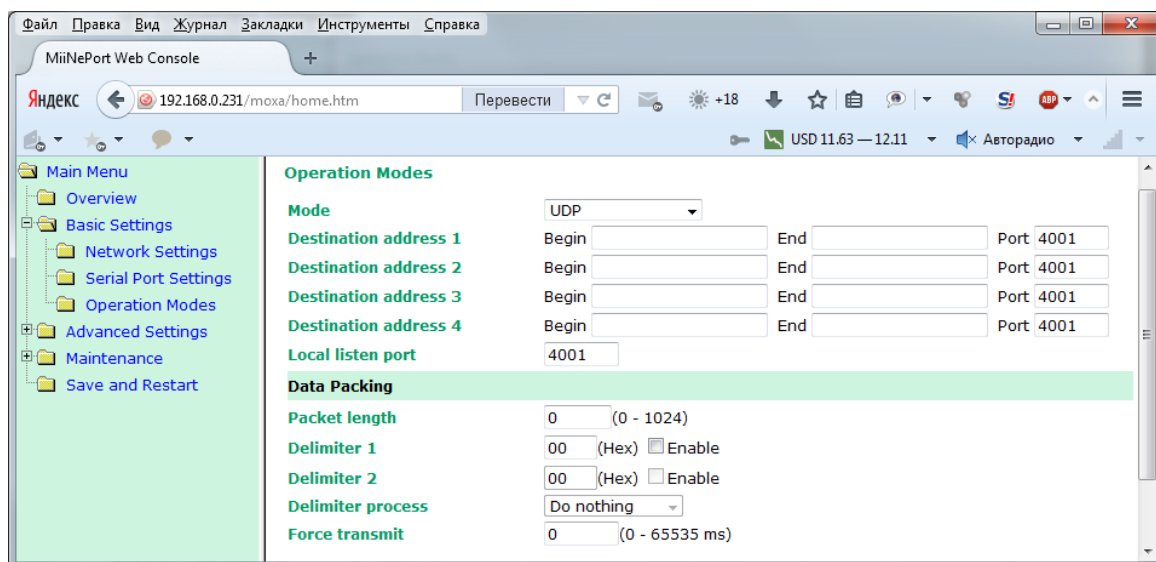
Файл Правка Вид Журнал Закладки Инструменты Справка

MiiNePort Web Console +

Яндекс 192.168.0.231/moxa/home.htm Перевести +18

USD 11.63 — 12.11 Авторадио

Main Menu
Overview
Basic Settings
Network Settings
Serial Port Settings
Operation Modes
Advanced Settings
Maintenance
Save and Restart

Operation Modes

| | | | | |
|---|---|---|---|---|
| Mode | UDP | | | |
| Destination address 1 | Begin | End | Port | 4001 |
| Destination address 2 | Begin | End | Port | 4001 |
| Destination address 3 | Begin | End | Port | 4001 |
| Destination address 4 | Begin | End | Port | 4001 |
| Local listen port | 4001 | | | |

Data Packing

| | |
|---|---|
| Packet length | 0 (0 - 1024) |
| Delimiter 1 | 00 (Hex) Enable |
| Delimiter 2 | 00 (Hex) Enable |
| Delimiter process | Do nothing |
| Force transmit | 0 (0 - 65535 ms) |